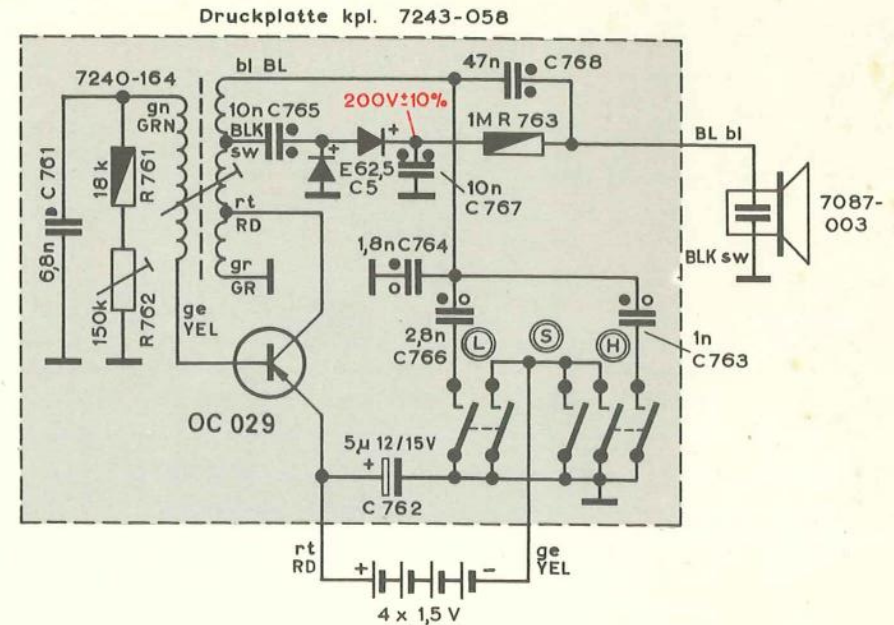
Druckplatte kpl. 7243-058

7240-164

gn GRN

bl BL

47n C768

10n C765

BLK sw

200V±10%

1M R 763

BL bl

E62,5 C5

10n C767

C 761 6,8n

18 k R761

150k R762

rt RD

gr GR

1,8n C764

7087-003

BLK sw

ge YEL

2,8n C766

L

S

H

1n C763

OC 029

5µ 12/15V

C 762

rt RD

ge YEL

4 x 1,5 V